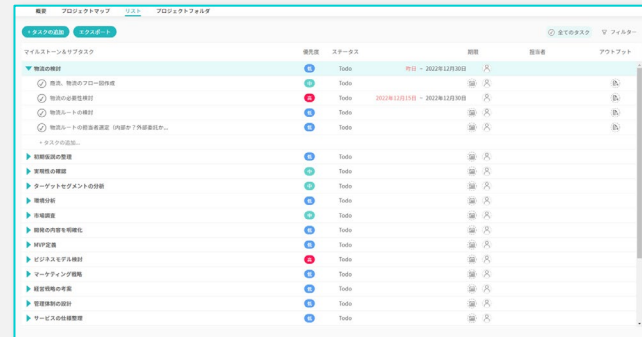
概要 プロジェクトマップ リスト プロジェクトフォルダ

+タスクの追加 エクスポート

全てのタスク フィルター

| マイルストーン＆サブタスク | 優先度 | ステータス | 期間 | 担当者 | アウトプット |
|---|---|---|---|---|---|
| 物流の検討 | 低 | Todo | 昨日 ~ 2022年12月30日 | | |
| 物流、物流のフロー図作成 | 中 | Todo | | | |
| 物流の必要性検討 | 高 | Todo | 2022年12月15日 ~ 2022年12月30日 | | |
| 物流ルートの検討 | 低 | Todo | | | |
| 物流ルートの担当者選定（内部か？外部委託か… | 低 | Todo | | | |
| +タスクの追加... | | | | | |
| 初期仮説の整理 | 低 | Todo | | | |
| 実現性の確認 | 中 | Todo | | | |
| ターゲットセグメントの分析 | 低 | Todo | | | |
| 環境分析 | 低 | Todo | | | |
| 市場調査 | 中 | Todo | | | |
| 開発の内容を明確化 | 低 | Todo | | | |
| MVP定義 | 低 | Todo | | | |
| ビジネスモデル検討 | 高 | Todo | | | |
| マーケティング戦略 | 低 | Todo | | | |
| 経営戦略の考案 | 低 | Todo | | | |
| 管理体制の設計 | 低 | Todo | | | |
| サービスの仕様整理 | 低 | Todo | | | |